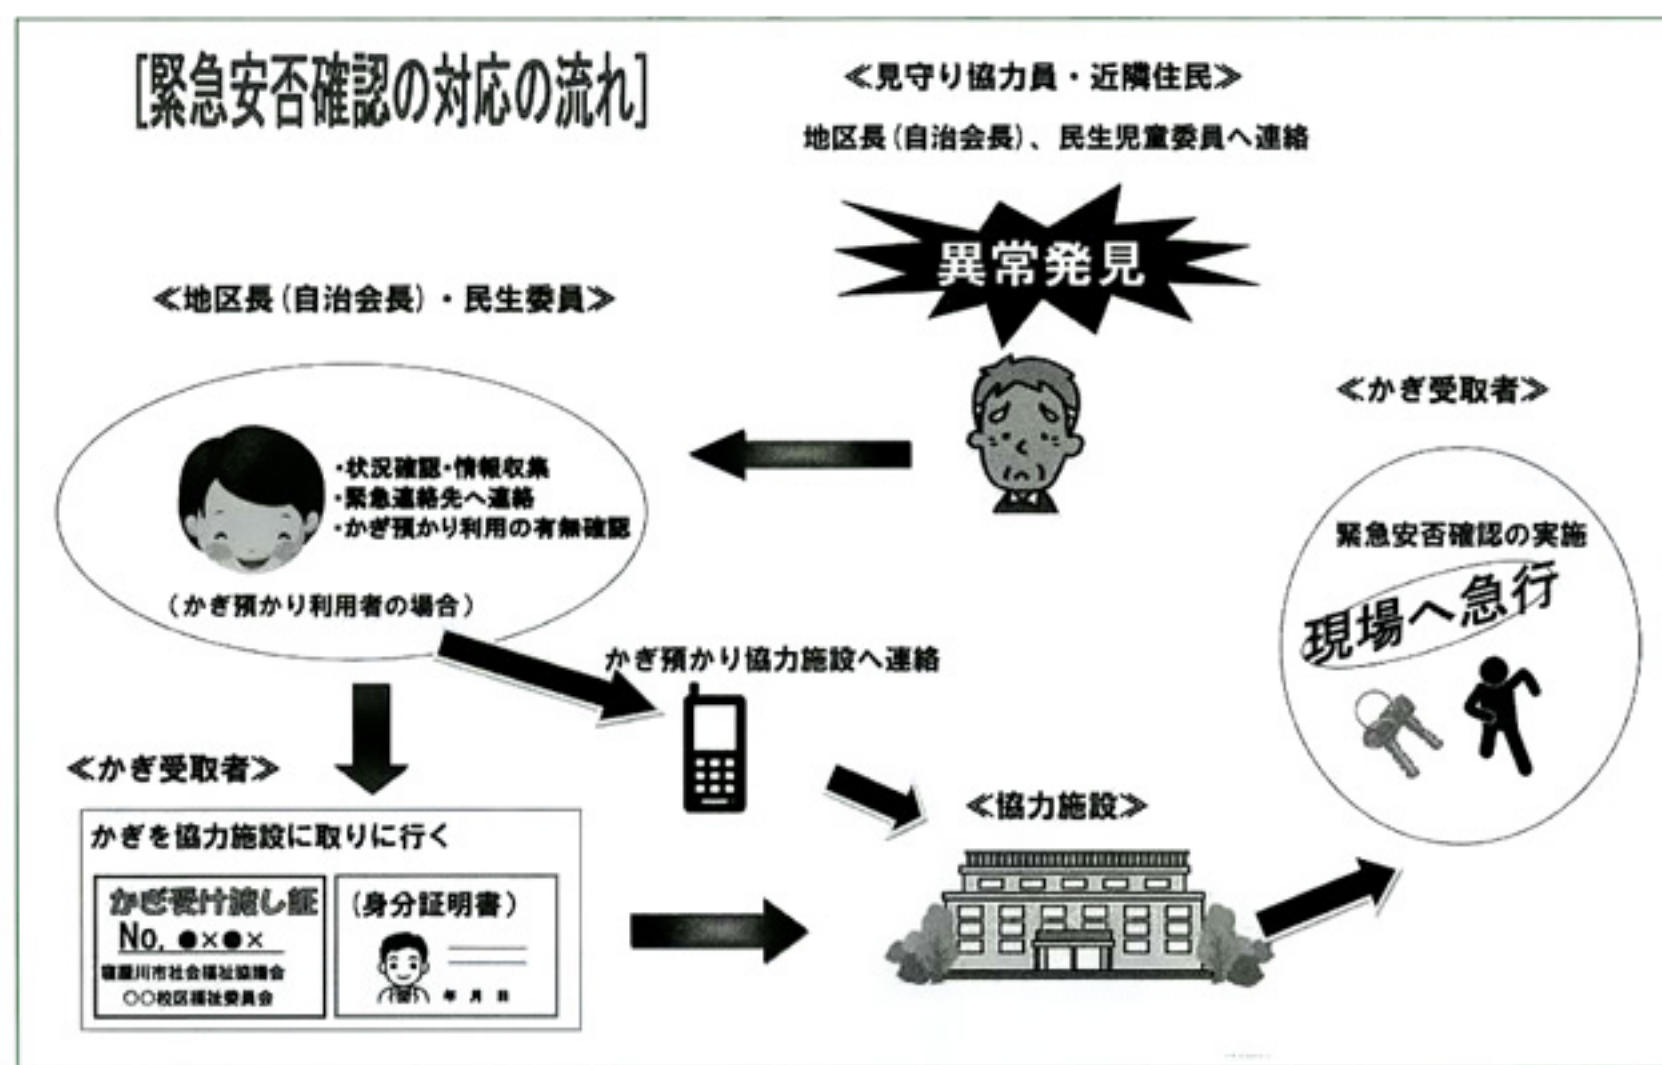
[緊急安否確認の対応の流れ]

≪見守り協力員・近隣住民≫
地区長(自治会長)、民生児童委員へ連絡

異常発見

≪地区長(自治会長)・民生委員≫

・状況確認・情報収集
・緊急連絡先へ連絡
・かぎ預かり利用の有無確認

(かぎ預かり利用者の場合)

かぎ預かり協力施設へ連絡

≪かぎ受取者≫

緊急安否確認の実施

現場へ急行

≪かぎ受取者≫

かぎを協力施設に取りに行く

かぎ受け渡し証
No. ●×●×
寝屋川市社会福祉協議会
○○校区福祉委員会

(身分証明書)
年 月 日

≪協力施設≫